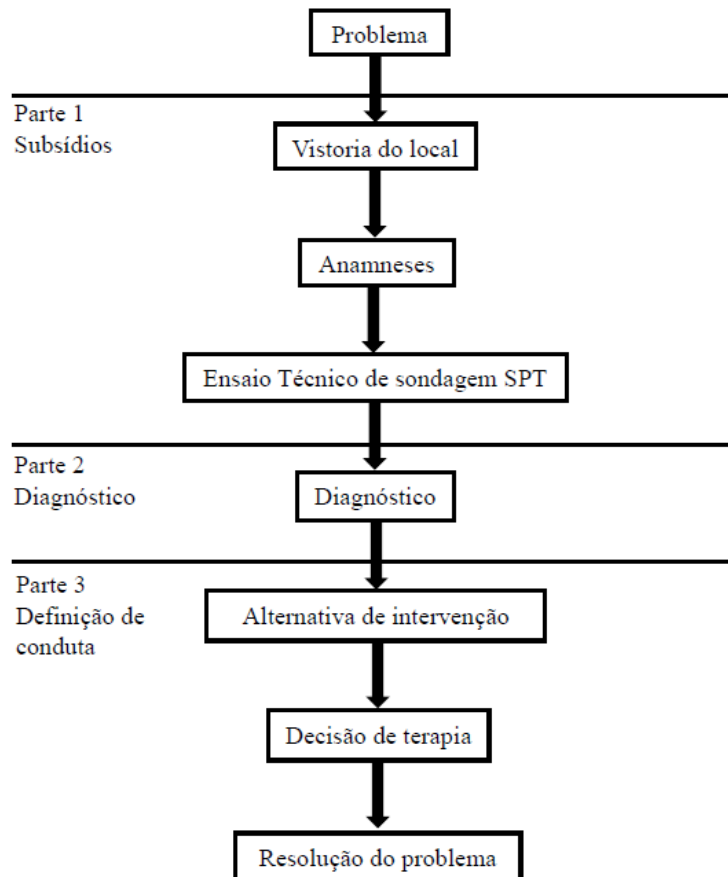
Problema

Parte 1
Subsídios

Vistoria do local

Anamneses

Ensaio Técnico de sondagem SPT

Parte 2
Diagnóstico

Diagnóstico

Parte 3
Definição de conduta

Alternativa de intervenção

Decisão de terapia

Resolução do problema